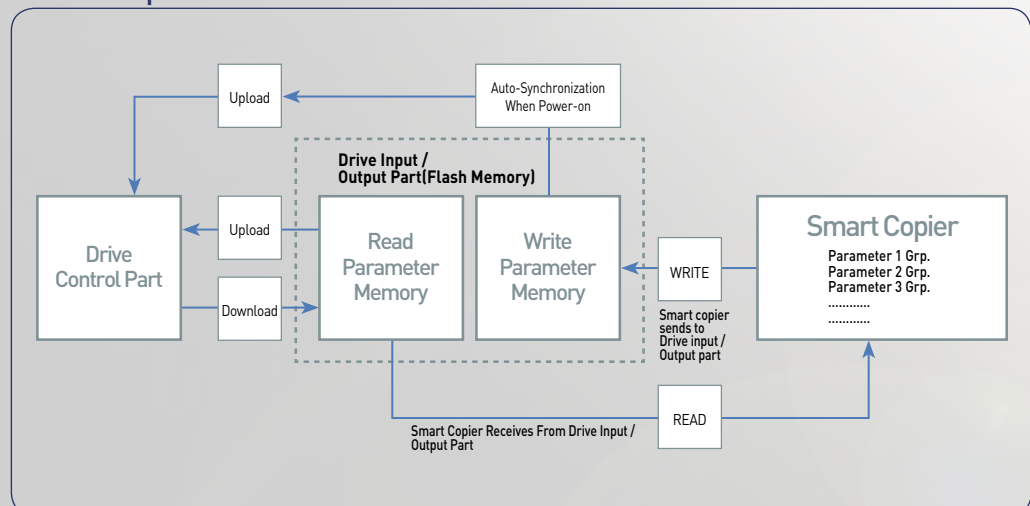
Upload

Auto-Synchronization When Power-on

Drive Input / Output Part(Flash Memory)

Drive Control Part

Upload

Download

Read Parameter Memory

Write Parameter Memory

WRITE

Smart copier sends to Drive input / Output part

Smart Copier

Parameter 1 Grp.
Parameter 2 Grp.
Parameter 3 Grp.
............
............

READ

Smart Copier Receives From Drive Input / Output Part